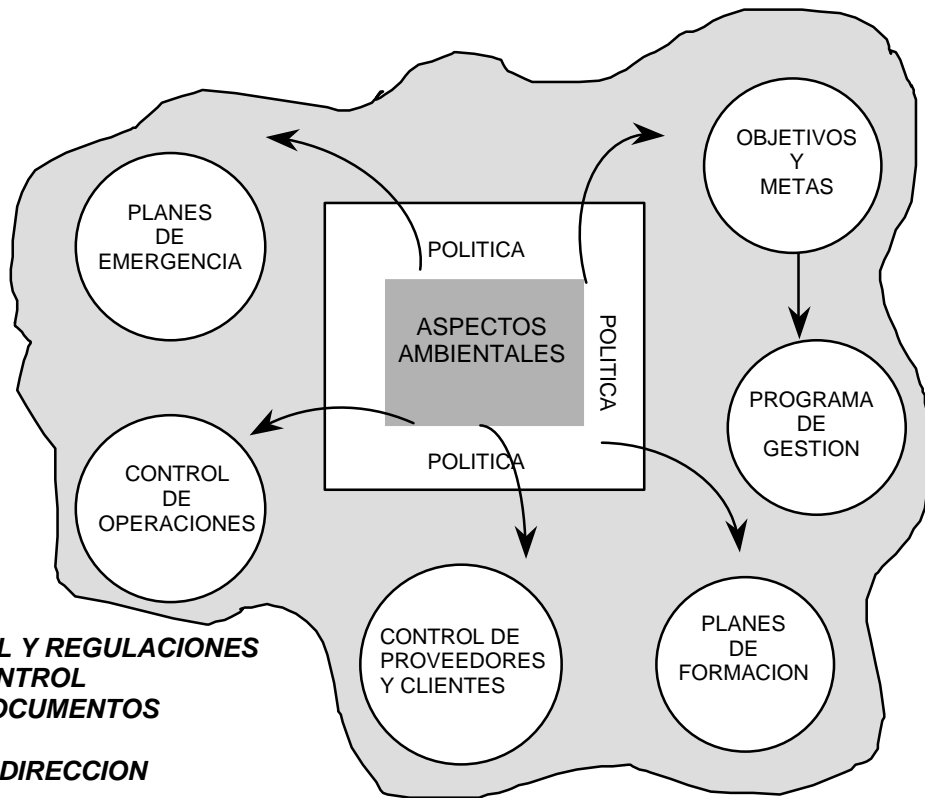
PLANES DE EMERGENCIA

POLITICA

OBJETIVOS Y METAS

ASPECTOS AMBIENTALES

POLITICA

PROGRAMA DE GESTION

CONTROL DE OPERACIONES

POLITICA

CONTROL DE PROVEEDORES Y CLIENTES

PLANES DE FORMACION

L Y REGULACIONES
NTROL
OCUMENTOS

DIRECCION